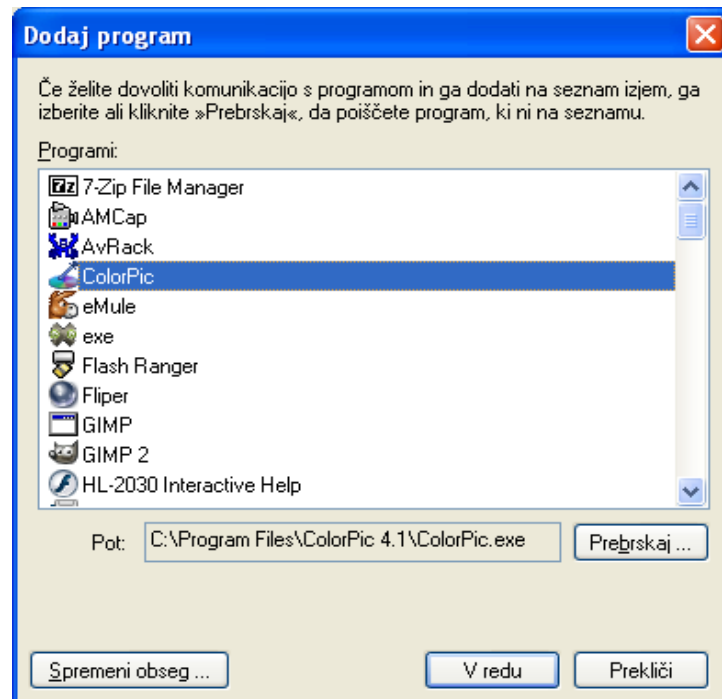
Dodaj program

Če želite dovoliti komunikacijo s programom in ga dodati na seznam izjem, ga izberite ali kliknite »Prebrskaj«, da poiščete program, ki ni na seznamu.

Programi:

7-Zip File Manager
AMCap
AvRack
ColorPic
eMule
exe
Flash Ranger
Fliper
GIMP
GIMP 2
HL-2030 Interactive Help

Pot: C:\Program Files\ColorPic 4.1\ColorPic.exe

Prebrskaj ...

Spremeni obseg ...

V redu

Prekliči